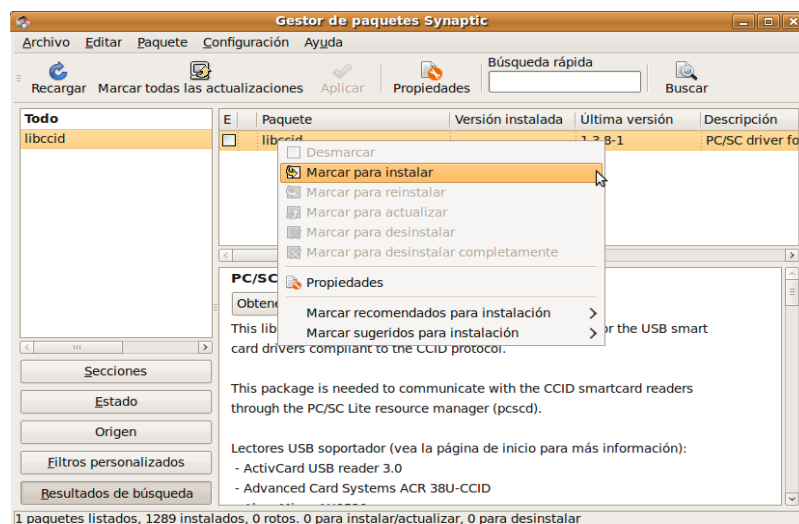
Gestor de paquetes Synaptic

Archivo Editar Paquete Configuración Ayuda

Recargar Marcar todas las actualizaciones Aplicar Propiedades Búsqueda rápida Buscar

Todo
libccid

| E | Paquete | Versión instalada | Última versión | Descripción |
|---|---|---|---|---|
| ☐ | libccid | | 1.3.8-1 | PC/SC driver fo |

Desmarcar
Marcar para instalar
Marcar para reinstalar
Marcar para actualizar
Marcar para desinstalar
Marcar para desinstalar completamente
Propiedades
Marcar recomendados para instalación
Marcar sugeridos para instalación

PC/SC
Obtene
This lib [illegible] or the USB smart card drivers compliant to the CCID protocol.

This package is needed to communicate with the CCID smartcard readers through the PC/SC Lite resource manager (pcscd).

Lectores USB soportador (vea la página de inicio para más información):
- ActivCard USB reader 3.0
- Advanced Card Systems ACR 38U-CCID

Secciones
Estado
Origen
Filtros personalizados
Resultados de búsqueda

1 paquetes listados, 1289 instalados, 0 rotos. 0 para instalar/actualizar, 0 para desinstalar